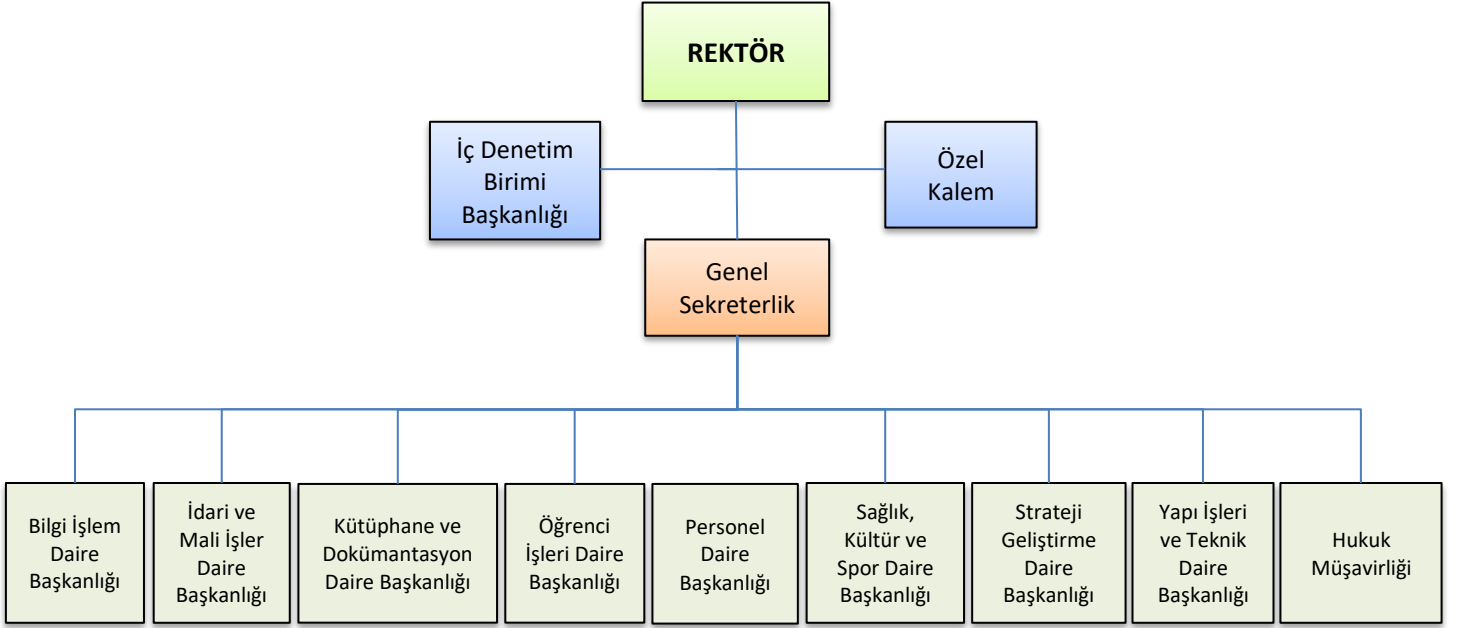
REKTÖR

İç Denetim Birimi Başkanlığı

Özel Kalem

Genel Sekreterlik

Bilgi İşlem Daire Başkanlığı

İdari ve Mali İşler Daire Başkanlığı

Kütüphane ve Dokümantasyon Daire Başkanlığı

Öğrenci İşleri Daire Başkanlığı

Personel Daire Başkanlığı

Sağlık, Kültür ve Spor Daire Başkanlığı

Strateji Geliştirme Daire Başkanlığı

Yapı İşleri ve Teknik Daire Başkanlığı

Hukuk Müşavirliği